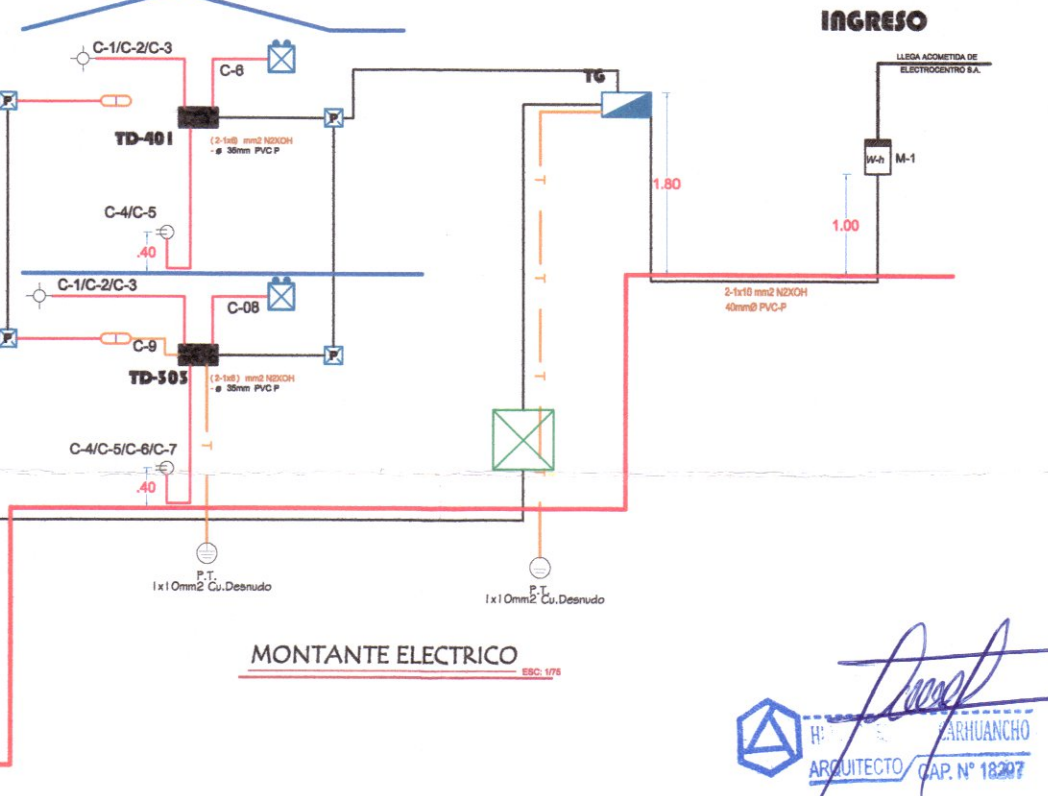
INGRESO

LLEGA ACOMETIDA DE ELECTROCENTRO S.A.

TG

C-1/C-2/C-3

C-6

P

P

TD-401

(2-1x6) mm2 N2XOH
- ø 35mm PVC P

W-h M-1

1.80

C-4/C-5

.40

1.00

2-1x10 mm2 N2XOH
40mmØ PVC-P

C-1/C-2/C-3

C-08

P

C-9

P

TD-303

(2-1x6) mm2 N2XOH
- ø 35mm PVC P

C-4/C-5/C-6/C-7

.40

P.T.
1x10mm2 Cu.Desnudo

P.T.
1x10mm2 Cu.Desnudo

MONTANTE ELECTRICO

ESC: 1/75

H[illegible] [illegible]ARHUANCHO
ARQUITECTO CAP. N° 18297